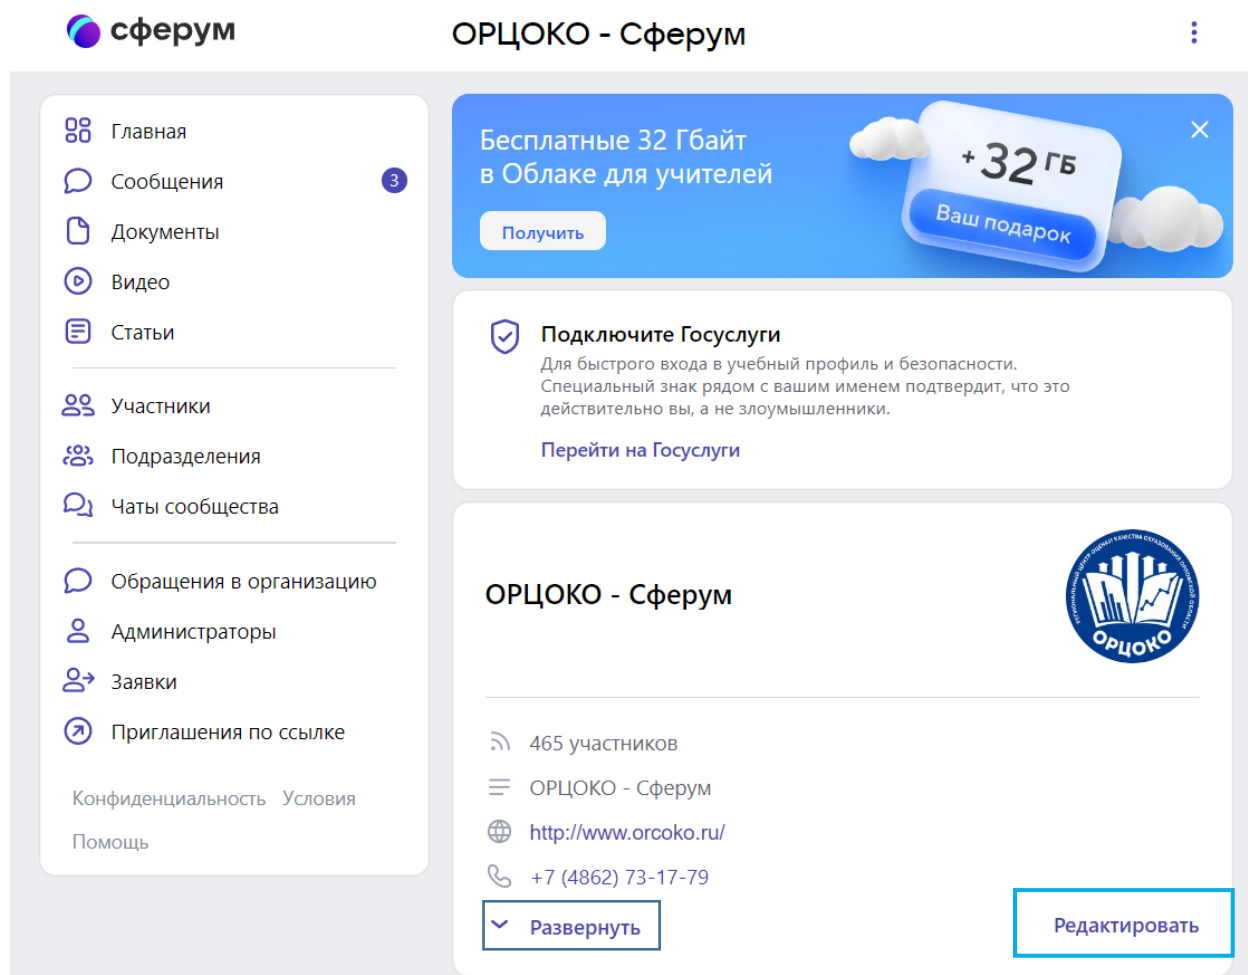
сферум

ОРЦОКО - Сферум

Главная
Сообщения 3
Документы
Видео
Статьи

Участники
Подразделения
Чаты сообщества

Обращения в организацию
Администраторы
Заявки
Приглашения по ссылке

Конфиденциальность Условия
Помощь

Бесплатные 32 Гбайт в Облаке для учителей
Получить
+32 ГБ
Ваш подарок

Подключите Госуслуги
Для быстрого входа в учебный профиль и безопасности. Специальный знак рядом с вашим именем подтвердит, что это действительно вы, а не злоумышленники.
Перейти на Госуслуги

ОРЦОКО - Сферум

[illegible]
ОРЦОКО

465 участников
ОРЦОКО - Сферум
http://www.orcoko.ru/
+7 (4862) 73-17-79
Развернуть
Редактировать